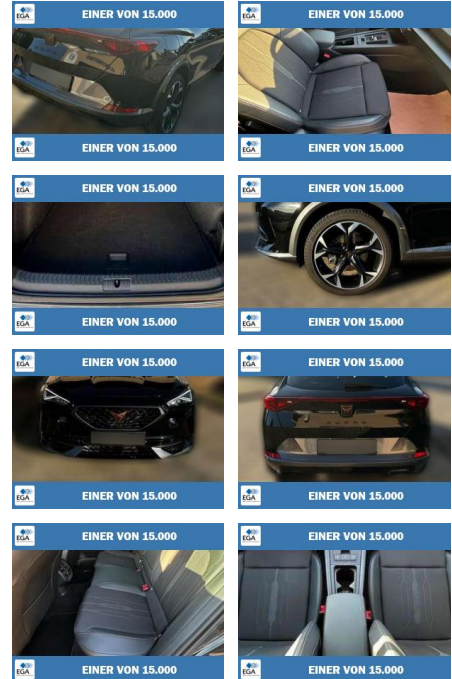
EGA EINER VON 15.000

EGA EINER VON 15.000

EGA EINER VON 15.000

EGA EINER VON 15.000

EGA EINER VON 15.000

EGA EINER VON 15.000

EGA EINER VON 15.000

EGA EINER VON 15.000

EGA EINER VON 15.000

EGA EINER VON 15.000

EGA EINER VON 15.000

EGA EINER VON 15.000

EGA EINER VON 15.000

EGA EINER VON 15.000

EGA EINER VON 15.000

EGA EINER VON 15.000